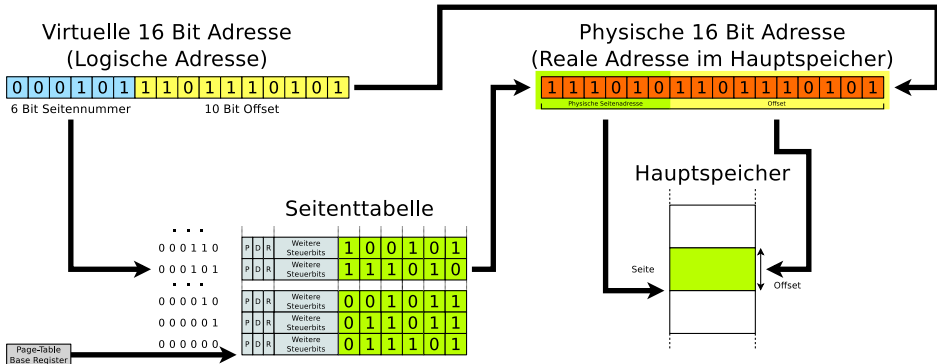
Virtuelle 16 Bit Adresse
(Logische Adresse)

0 0 0 1 0 1 1 1 0 1 1 1 0 1 0 1

6 Bit Seitennummer

10 Bit Offset

Physische 16 Bit Adresse
(Reale Adresse im Hauptspeicher)

1 1 1 0 1 0 1 1 0 1 1 1 0 1 0 1

Physische Seitenadresse

Offset

Hauptspeicher

Seitenttabelle

. . .

000110

000101

. . .

000010

000001

000000

| P | D | R | Weitere Steuerbits | 1 | 0 | 0 | 1 | 0 | 1 |
|---|---|---|---|---|---|---|---|---|---|
| P | D | R | Weitere Steuerbits | 1 | 1 | 1 | 0 | 1 | 0 |
| P | D | R | Weitere Steuerbits | 0 | 0 | 1 | 0 | 1 | 1 |
| P | D | R | Weitere Steuerbits | 0 | 1 | 1 | 0 | 1 | 1 |
| P | D | R | Weitere Steuerbits | 0 | 1 | 1 | 1 | 0 | 1 |

Page-Table Base Register

Seite

Offset